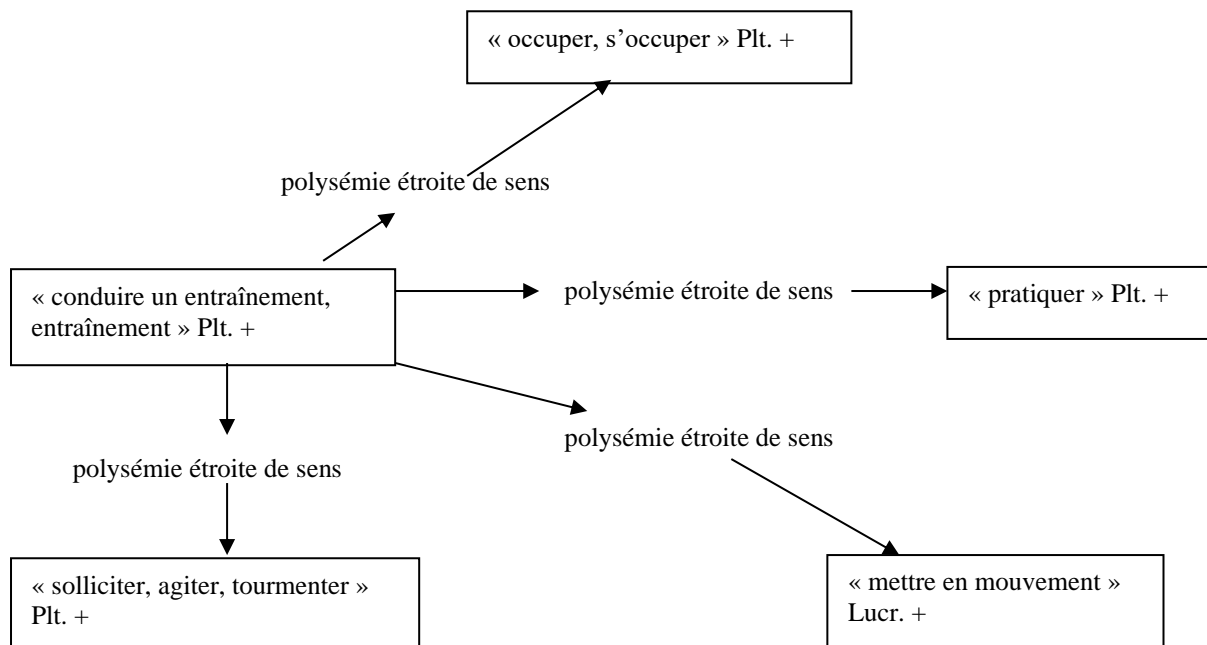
« occuper, s'occuper » Plt. +

polysémie étroite de sens

« conduire un entraînement, entraînement » Plt. +

polysémie étroite de sens

« pratiquer » Plt. +

polysémie étroite de sens

polysémie étroite de sens

« solliciter, agiter, tourmenter » Plt. +

« mettre en mouvement » Lucr. +